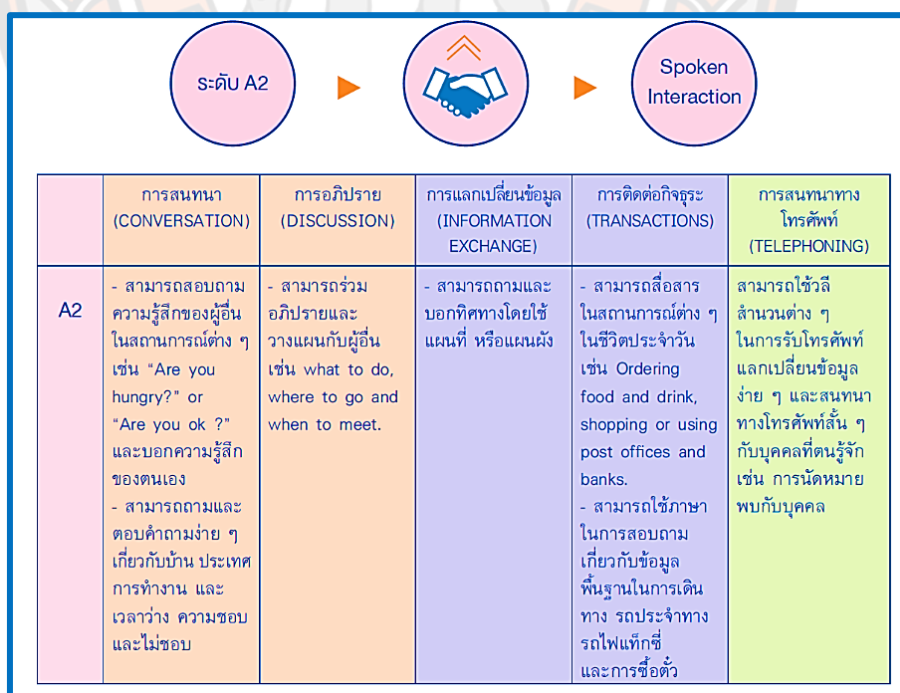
ระดับ A2

Spoken Interaction

| | การสนทนา (CONVERSATION) | การอภิปราย (DISCUSSION) | การแลกเปลี่ยนข้อมูล (INFORMATION EXCHANGE) | การติดต่อกิจธุระ (TRANSACTIONS) | การสนทนาทางโทรศัพท์ (TELEPHONING) |
|---|---|---|---|---|---|
| A2 | - สามารถสอบถามความรู้สึกของผู้อื่นในสถานการณ์ต่าง ๆ เช่น "Are you hungry?" or "Are you ok ?" และบอกความรู้สึกของตนเอง - สามารถถามและตอบคำถามง่าย ๆ เกี่ยวกับบ้าน ประเทศ การทำงาน และเวลาว่าง ความชอบและไม่ชอบ | - สามารถร่วมอภิปรายและวางแผนกับผู้อื่น เช่น what to do, where to go and when to meet. | - สามารถถามและบอกทิศทางโดยใช้แผนที่ หรือแผนผัง | - สามารถสื่อสารในสถานการณ์ต่าง ๆ ในชีวิตประจำวัน เช่น Ordering food and drink, shopping or using post offices and banks. - สามารถใช้ภาษาในการสอบถามเกี่ยวกับข้อมูลพื้นฐานในการเดินทาง รถประจำทาง รถไฟแท็กซี่ และการซื้อตั๋ว | สามารถใช้วลีสำนวนต่าง ๆ ในการรับโทรศัพท์ แลกเปลี่ยนข้อมูลง่าย ๆ และสนทนาทางโทรศัพท์สั้น ๆ กับบุคคลที่ตนรู้จัก เช่น การนัดหมายพบกับบุคคล |